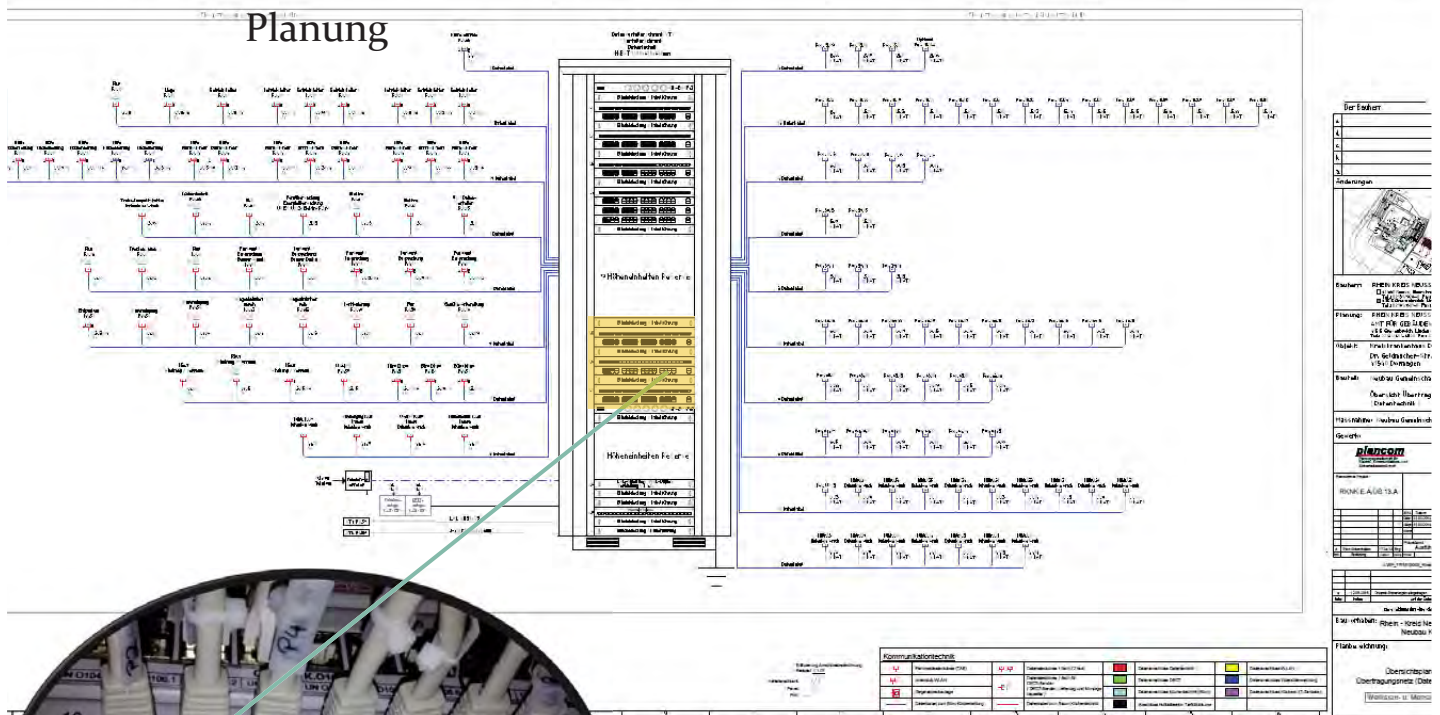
Planung

Höheneinheiten Reserve

Höheneinheiten Reserve

Der Bauherr

Änderungen

Bauherr: RHEIN-KREIS NEUSS

Planung: RHEIN-KREIS NEUSS

Objekt: Kreiskrankenhaus D

Dr. Geldmacher-Str.

41540 Dormagen

Bauteil: Neubau Gemeinsch

Übersicht Übertrag

Datennetz

Massnahme: Neubau Gemeinsch

Gewerk:

plancom

RKN.K.E.A.GE.13.A

Bauvorhaben: Rhein - Kreis Ne

Neubau K

Planbezeichnung:

Übersichtsplan

Übertragungsnetz (Date

Kommunikationstechnik